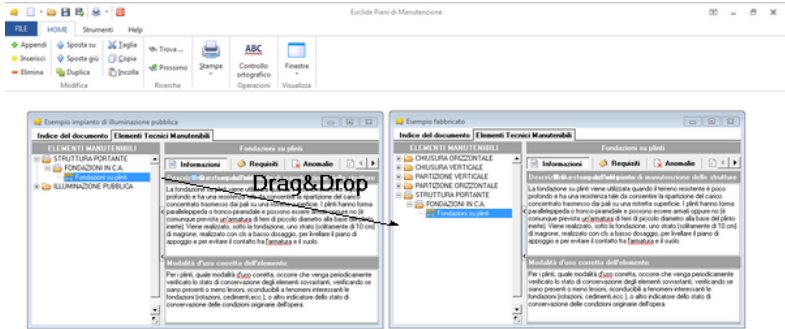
Euclide Piani di Manutenzione

FILE HOME Strumenti Help

Appendi Inserisci Elimina Sposta su Sposta giù Duplica Taglia Copia Incolla Trova ... Prossimo Stampe Controllo ortografico Finestre
Modifica Ricerche Operazioni Visualizza

Esempio impianto di illuminazione pubblica
Indice del documento Elementi Tecnici Manutenibili
ELEMENTI MANUTENIBILI
STRUTTURA PORTANTE
FONDAZIONI IN C.A.
Fondazioni su plinti
ILLUMINAZIONE PUBBLICA
Fondazioni su plinti
Informazioni Requisiti Anomalie
La fondazione su plinti viene utilizzata quando il terreno resistente è poco profondo e ha una resistenza tale da consentire la ripartizione del carico concentrato trasmesso dai pali su una ristretta superficie. I plinti hanno forma parallelepipeda o tronco-piramidale e possono essere armati oppure no (è comunque prevista un'armatura di ferri di piccolo diametro alla base del plinto inerte). Viene realizzato, sotto la fondazione, uno strato (solitamente di 10 cm) di magrone, realizzato con cls a basso dosaggio, per livellare il piano di appoggio e per evitare il contatto fra l'armatura e il suolo.
Modalità d'uso corretto dell'elemento:
Per i plinti, quale modalità d'uso corretta, occorre che venga periodicamente verificato lo stato di conservazione degli elementi sovrastanti, verificando se siano presenti o meno lesioni, riconducibili a fenomeni interessanti le fondazioni (rotazioni, cedimenti,ecc.), o altro indicatore dello stato di conservazione delle condizioni originali dell'opera.

Drag&Drop

Esempio fabbricato
Indice del documento Elementi Tecnici Manutenibili
ELEMENTI MANUTENIBILI
CHIUSURA ORIZZONTALE
CHIUSURA VERTICALE
PARTIZIONE VERTICALE
PARTIZIONE ORIZZONTALE
STRUTTURA PORTANTE
FONDAZIONI IN C.A.
Fondazioni su plinti
Fondazioni su plinti
Informazioni Requisiti Anomalie
Descrizione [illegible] di manutenzione delle strutture
La fondazione su plinti viene utilizzata quando il terreno resistente è poco profondo e ha una resistenza tale da consentire la ripartizione del carico concentrato trasmesso dai pali su una ristretta superficie. I plinti hanno forma parallelepipeda o tronco-piramidale e possono essere armati oppure no (è comunque prevista un'armatura di ferri di piccolo diametro alla base del plinto inerte). Viene realizzato, sotto la fondazione, uno strato (solitamente di 10 cm) di magrone, realizzato con cls a basso dosaggio, per livellare il piano di appoggio e per evitare il contatto fra l'armatura e il suolo.
Modalità d'uso corretto dell'elemento:
Per i plinti, quale modalità d'uso corretta, occorre che venga periodicamente verificato lo stato di conservazione degli elementi sovrastanti, verificando se siano presenti o meno lesioni, riconducibili a fenomeni interessanti le fondazioni (rotazioni, cedimenti,ecc.), o altro indicatore dello stato di conservazione delle condizioni originali dell'opera.